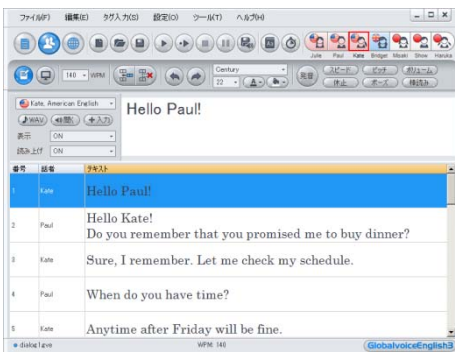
ファイル(F) 編集(E) タグ入力(S) 設定(O) ツール(T) ヘルプ(H)

Julie Paul Kate Bridget Miyaki Show Haruka

140 WPM

Century
22

発音 スピード ピッチ ボリューム
停止 ポーズ 棒読み

Kate, American English
WAV +入力
表示 ON
読み上げ ON

Hello Paul!

| 番号 | 話者 | テキスト |
|---|---|---|
| 1 | Kate | Hello Paul! |
| 2 | Paul | Hello Kate! Do you remember that you promised me to buy dinner? |
| 3 | Kate | Sure, I remember. Let me check my schedule. |
| 4 | Paul | When do you have time? |
| 5 | Kate | Anytime after Friday will be fine. |

dialog1.gvo
WPM: 140
GlobalvoiceEnglish3